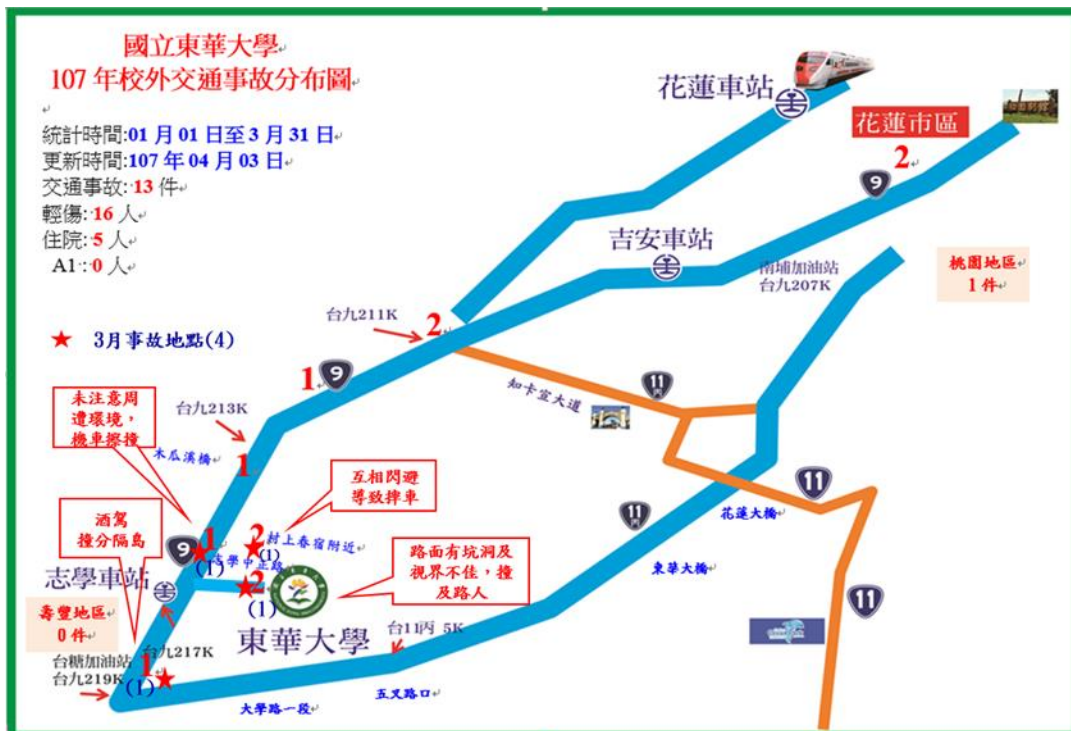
國立東華大學
107 年校外交通事故分布圖

統計時間:01 月 01 日至 3 月 31 日
更新時間:107 年 04 月 03 日
交通事故: 13 件
輕傷: 16 人
住院: 5 人
A1: 0 人

★ 3月事故地點(4)

花蓮車站
花蓮市區
2
9
吉安車站
南埔加油站
台九207K
桃園地區
1 件
台九211K
2
1
9
11
知卡宣大道
台九213K
1
未注意周遭環境,機車擦撞
木瓜溪橋
互相閃避導致摔車
1
(1)
2
(1)
封上春宿附近
志學中正路
9
酒駕撞分隔島
志學車站
2
(1)
路面有坑洞及視界不佳,撞及路人
壽豐地區
0 件
東華大學
台1丙 5K
台九217K
台糖加油站
台九219K
1
(1)
五叉路口
大學路一段
11
花蓮大橋
11
東華大橋
11